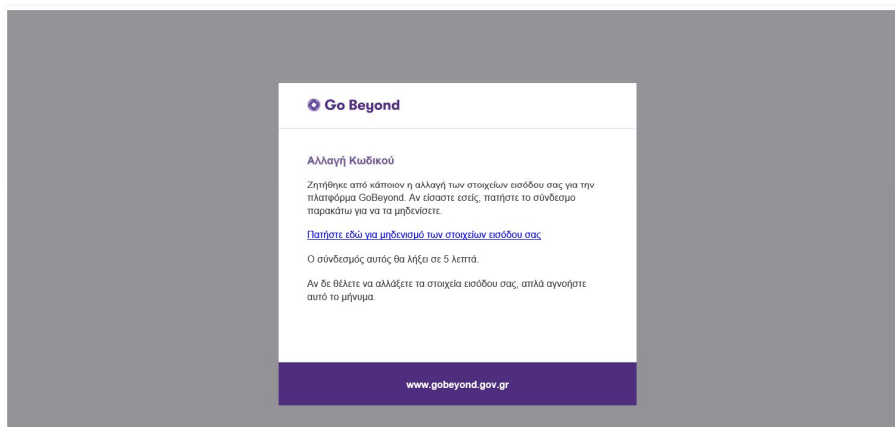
Go Beyond

Αλλαγή Κωδικού

Ζητήθηκε από κάποιον η αλλαγή των στοιχείων εισόδου σας για την πλατφόρμα GoBeyond. Αν είσαστε εσείς, πατήστε το σύνδεσμο παρακάτω για να τα μηδενίσετε.

Πατήστε εδώ για μηδενισμό των στοιχείων εισόδου σας

Ο σύνδεσμός αυτός θα λήξει σε 5 λεπτά.

Αν δε θέλετε να αλλάξετε τα στοιχεία εισόδου σας, απλά αγνοήστε αυτό το μήνυμα.

www.gobeyond.gov.gr